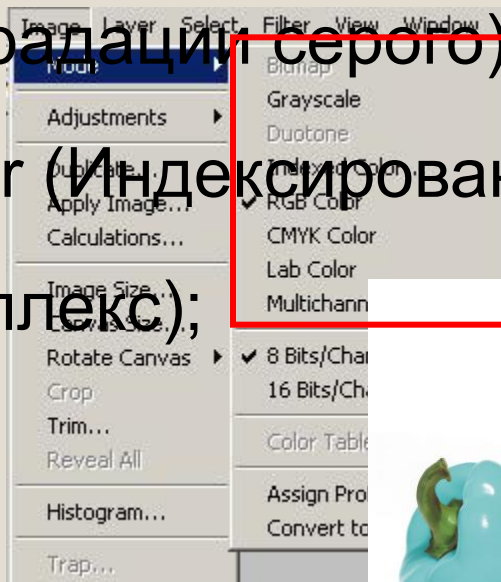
Image Layer Select Filter View Window
радации серого)
Mode
Adjustments
Duplicate...
Apply Image...
Calculations...
Image Size...
Canvas Size...
Rotate Canvas
Crop
Trim...
Reveal All
Histogram...
Trap...

Bitmap
Grayscale
Duotone
Indexed Color...
RGB Color
CMYK Color
Lab Color
Multichann
8 Bits/Char
16 Bits/Cha
Color Table
Assign Pro
Convert to

r (Индексирован
плекс);